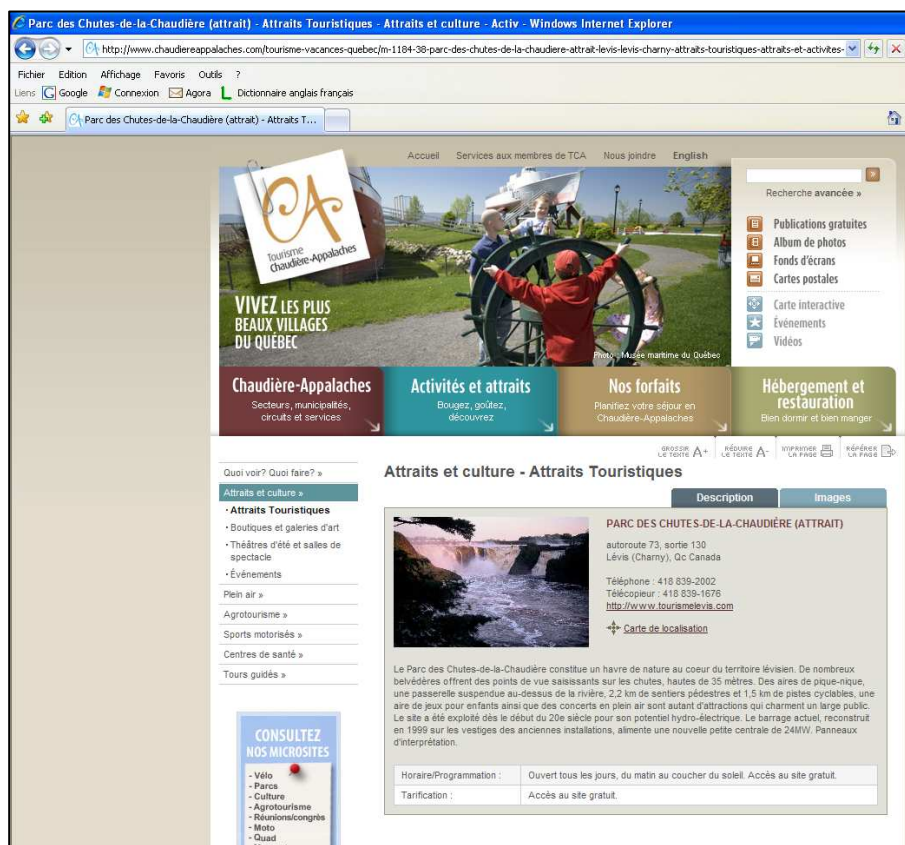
Parc des Chutes-de-la-Chaudière (attrait) - Attraits Touristiques - Attraits et culture - Activ - Windows Internet Explorer

http://www.chaudiereappalaches.com/tourisme-vacances-quebec/m-1184-38-parc-des-chutes-de-la-chaudiere-attrait-levis-levis-charny-attraits-touristiques-attraits-et-activites-

Fichier Edition Affichage Favoris Outils ?

Liens Google Connexion Agora Dictionnaire anglais français

Parc des Chutes-de-la-Chaudière (attrait) - Attraits T...

Accueil Services aux membres de TCA Nous joindre English

Recherche avancée »

Publications gratuites
Album de photos
Fonds d'écrans
Cartes postales
Carte interactive
Événements
Vidéos

Tourisme Chaudière-Appalaches

VIVEZ LES PLUS BEAUX VILLAGES DU QUÉBEC

Photo : Musée maritime du Québec

Chaudière-Appalaches
Secteurs, municipalités, circuits et services

Activités et attraits
Bougez, goûtez, découvrez

Nos forfaits
Planifiez votre séjour en Chaudière-Appalaches

Hébergement et restauration
Bien dormir et bien manger

GROSSIR LE TEXTE A+ RÉDUIRE LE TEXTE A- IMPRIMER LA PAGE RÉFÉRER LA PAGE

Quoi voir? Quoi faire? »
Attraits et culture »
• Attraits Touristiques
• Boutiques et galeries d'art
• Théâtres d'été et salles de spectacle
• Événements
Plein air »
Agrotourisme »
Sports motorisés »
Centres de santé »
Tours guidés »

CONSULTEZ NOS MICROSITES
- Vélo
- Parcs
- Culture
- Agrotourisme
- Réunions/congrès
- Moto
- Quad

Attraits et culture - Attraits Touristiques

Description Images

PARC DES CHUTES-DE-LA-CHAUDIÈRE (ATTRAIT)

autoroute 73, sortie 130
Lévis (Charny), Qc Canada

Téléphone : 418 839-2002
Télécopieur : 418 839-1676
http://www.tourismelevis.com

Carte de localisation

Le Parc des Chutes-de-la-Chaudière constitue un havre de nature au coeur du territoire lévisien. De nombreux belvédères offrent des points de vue saisissants sur les chutes, hautes de 35 mètres. Des aires de pique-nique, une passerelle suspendue au-dessus de la rivière, 2,2 km de sentiers pédestres et 1,5 km de pistes cyclables, une aire de jeux pour enfants ainsi que des concerts en plein air sont autant d'attractions qui charment un large public. Le site a été exploité dès le début du 20e siècle pour son potentiel hydro-électrique. Le barrage actuel, reconstruit en 1999 sur les vestiges des anciennes installations, alimente une nouvelle petite centrale de 24MW. Panneaux d'interprétation.

| Horaire/Programmation : | Ouvert tous les jours, du matin au coucher du soleil. Accès au site gratuit. |
|---|---|
| Tarification : | Accès au site gratuit. |